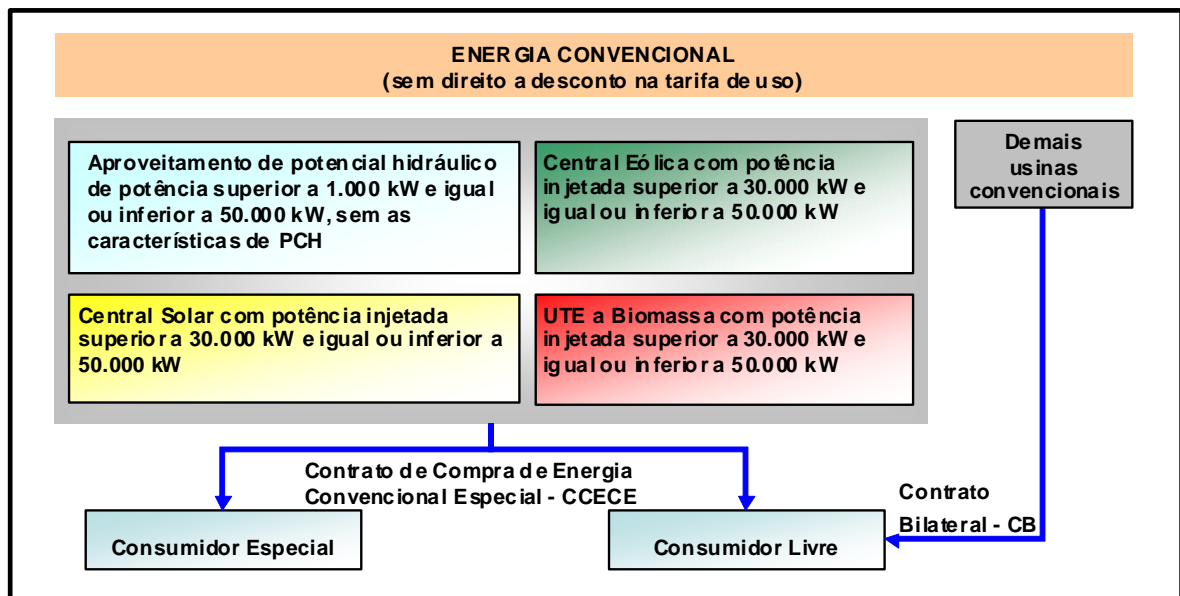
ENERGIA CONVENCIONAL
(sem direito a desconto na tarifa de uso)

Aproveitamento de potencial hidráulico de potência superior a 1.000 kW e igual ou inferior a 50.000 kW, sem as características de PCH

Central Eólica com potência injetada superior a 30.000 kW e igual ou inferior a 50.000 kW

Demais usinas convencionais

Central Solar com potência injetada superior a 30.000 kW e igual ou inferior a 50.000 kW

UTE a Biomassa com potência injetada superior a 30.000 kW e igual ou inferior a 50.000 kW

Contrato de Compra de Energia Convencional Especial - CCECE

Contrato Bilateral - CB

Consumidor Especial

Consumidor Livre